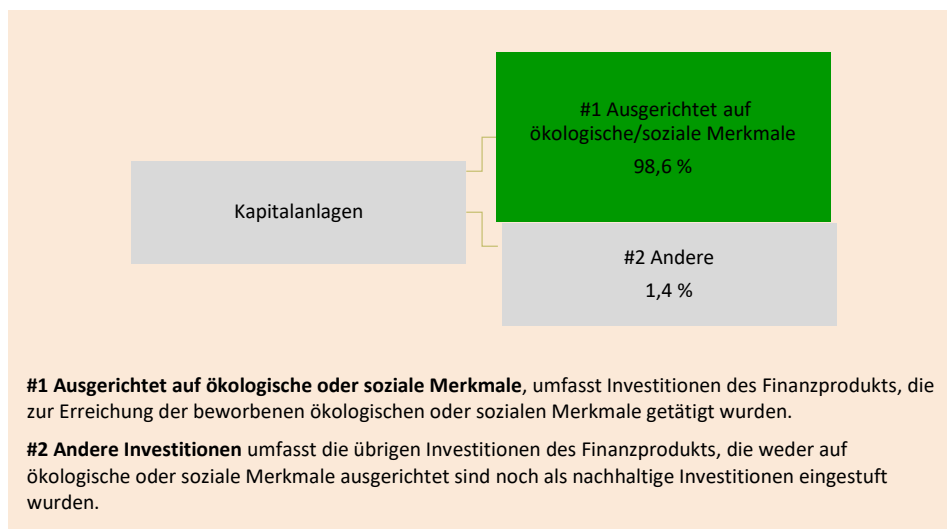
Kapitalanlagen

#1 Ausgerichtet auf ökologische/soziale Merkmale
98,6 %

#2 Andere
1,4 %

**#1 Ausgerichtet auf ökologische oder soziale Merkmale**, umfasst Investitionen des Finanzprodukts, die zur Erreichung der beworbenen ökologischen oder sozialen Merkmale getätigt wurden.

**#2 Andere Investitionen** umfasst die übrigen Investitionen des Finanzprodukts, die weder auf ökologische oder soziale Merkmale ausgerichtet sind noch als nachhaltige Investitionen eingestuft wurden.